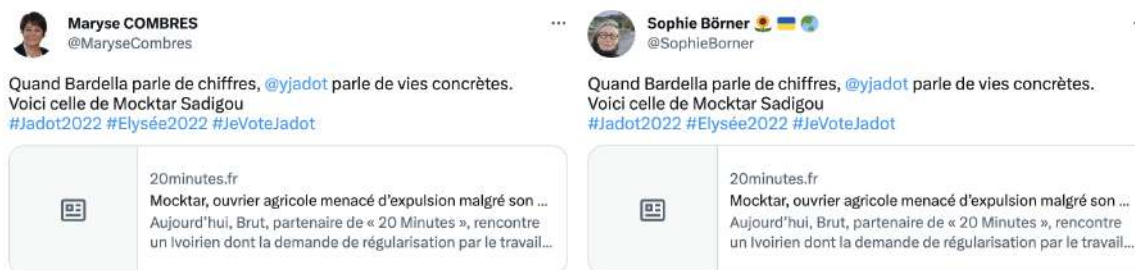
Maryse COMBRES
@MaryseCombres

···

Quand Bardella parle de chiffres, @yjadot parle de vies concrètes.
Voici celle de Mocktar Sadigou
#Jadot2022 #Elysée2022 #JeVoteJadot

20minutes.fr
Mocktar, ouvrier agricole menacé d'expulsion malgré son ...
Aujourd'hui, Brut, partenaire de « 20 Minutes », rencontre un Ivoirien dont la demande de régularisation par le travail...

Sophie Börner
@SophieBorner

Quand Bardella parle de chiffres, @yjadot parle de vies concrètes.
Voici celle de Mocktar Sadigou
#Jadot2022 #Elysée2022 #JeVoteJadot

20minutes.fr
Mocktar, ouvrier agricole menacé d'expulsion malgré son ...
Aujourd'hui, Brut, partenaire de « 20 Minutes », rencontre un Ivoirien dont la demande de régularisation par le travail...